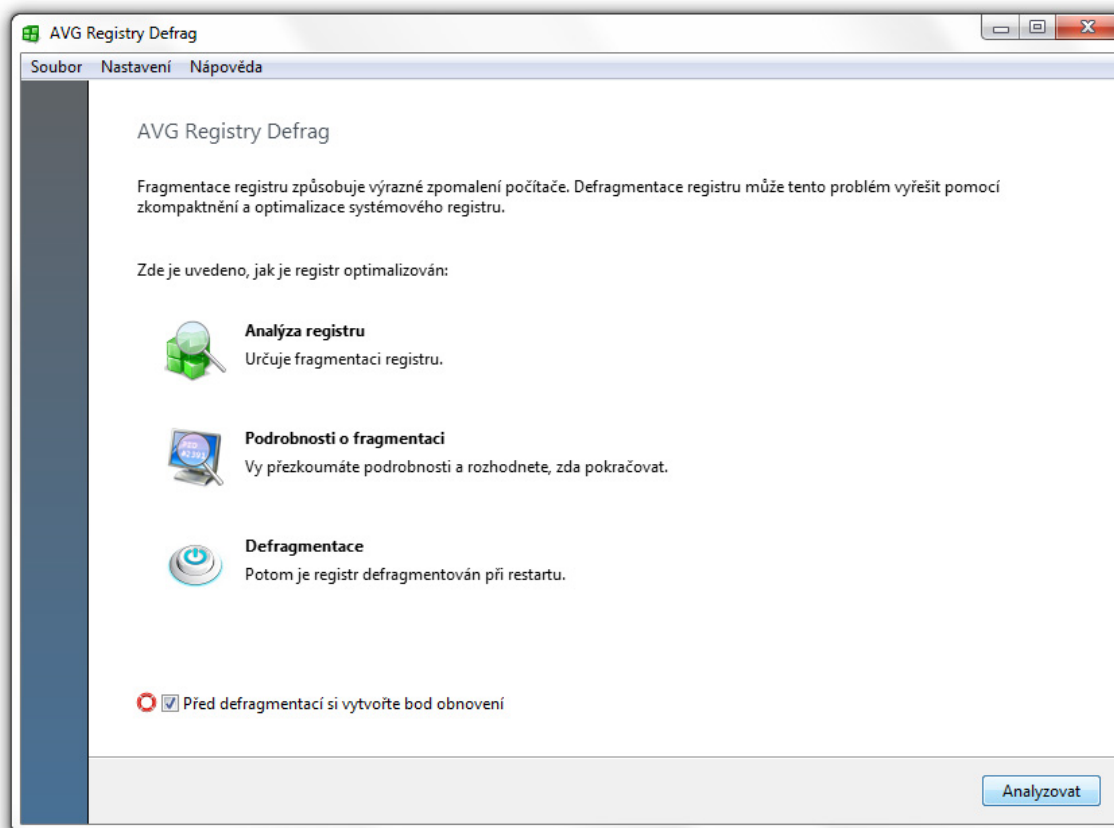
AVG Registry Defrag

Soubor Nastavení Nápověda

AVG Registry Defrag

Fragmentace registru způsobuje výrazné zpomalení počítače. Defragmentace registru může tento problém vyřešit pomocí zkompaktnění a optimalizace systémového registru.

Zde je uvedeno, jak je registr optimalizován:

Analýza registru
Určuje fragmentaci registru.

Podrobnosti o fragmentaci
Vy přezkoumáte podrobnosti a rozhodnete, zda pokračovat.

Defragmentace
Potom je registr defragmentován při restartu.

Před defragmentací si vytvořte bod obnovení

Analyzovat